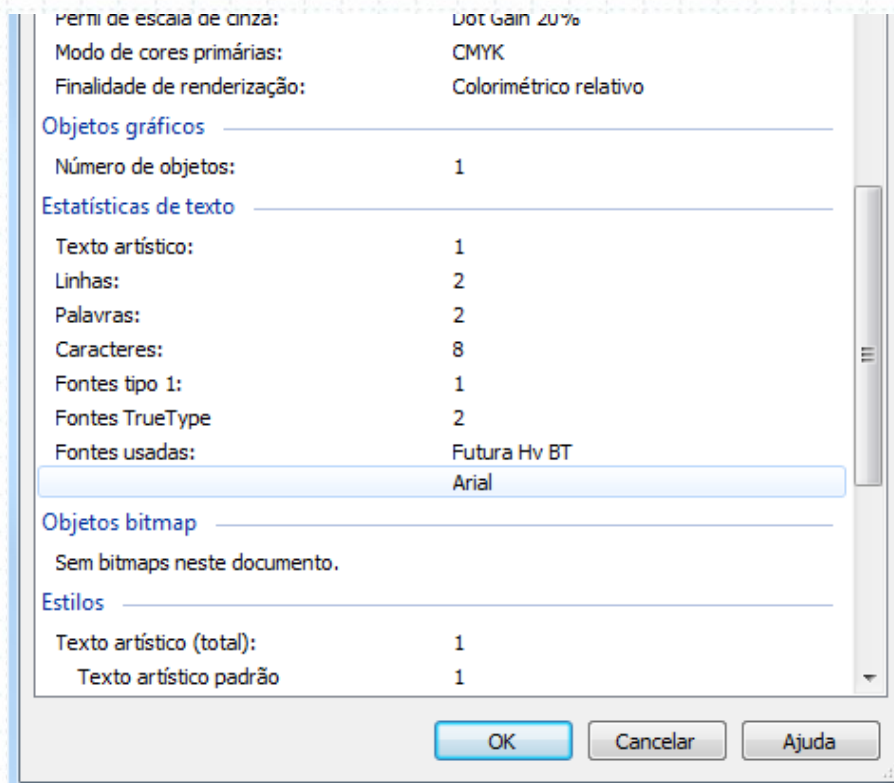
Perfil de escala de cinza: Dot Gain 20%
Modo de cores primárias: CMYK
Finalidade de renderização: Colorimétrico relativo

Objetos gráficos

Número de objetos: 1

Estatísticas de texto

Texto artístico: 1
Linhas: 2
Palavras: 2
Caracteres: 8
Fontes tipo 1: 1
Fontes TrueType 2
Fontes usadas: Futura Hv BT
Arial

Objetos bitmap

Sem bitmaps neste documento.

Estilos

Texto artístico (total): 1
Texto artístico padrão 1

OK Cancelar Ajuda